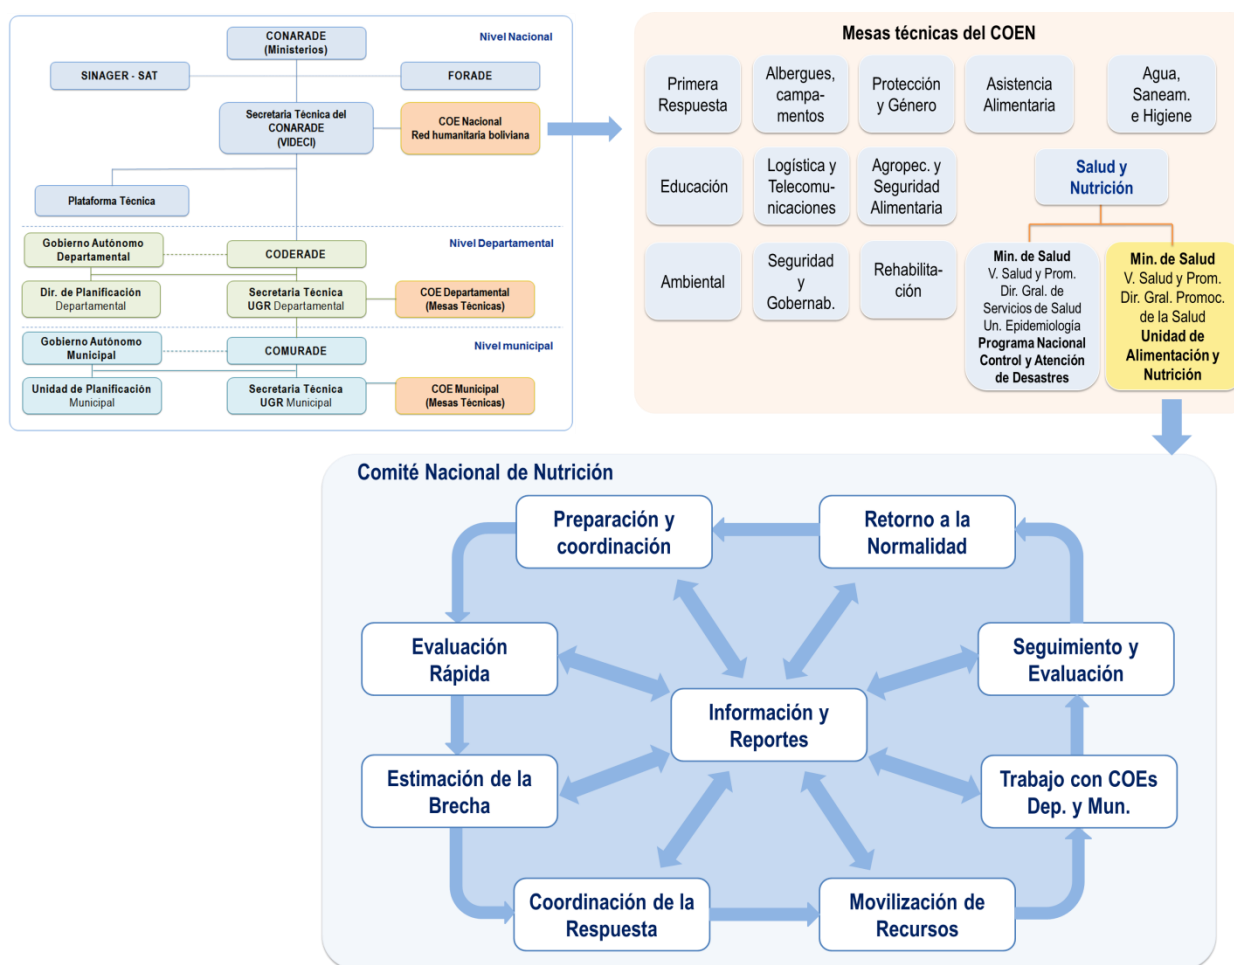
CONARADE (Ministerios)

Nivel Nacional

SINAGER - SAT

FORADE

Secretaria Técnica del CONARADE (VIDECI)

COE Nacional Red humanitaria boliviana

Plataforma Técnica

Gobierno Autónomo Departamental

CODERADE

Nivel Departamental

Dir. de Planificación Departamental

Secretaria Técnica UGR Departamental

COE Departamental (Mesas Técnicas)

Gobierno Autónomo Municipal

COMURADE

Nivel municipal

Unidad de Planificación Municipal

Secretaria Técnica UGR Municipal

COE Municipal (Mesas Técnicas)

Mesas técnicas del COEN

Primera Respuesta

Albergues, campamentos

Protección y Género

Asistencia Alimentaria

Agua, Saneam. e Higiene

Educación

Logística y Telecomunicaciones

Agropec. y Seguridad Alimentaria

Salud y Nutrición

Ambiental

Seguridad y Gobernab.

Rehabilitación

Min. de Salud V. Salud y Prom. Dir. Gral. de Servicios de Salud Un. Epidemiología Programa Nacional Control y Atención de Desastres

Min. de Salud V. Salud y Prom. Dir. Gral. Promoc. de la Salud Unidad de Alimentación y Nutrición

Comité Nacional de Nutrición

Preparación y coordinación

Retorno a la Normalidad

Evaluación Rápida

Seguimiento y Evaluación

Información y Reportes

Estimación de la Brecha

Trabajo con COEs Dep. y Mun.

Coordinación de la Respuesta

Movilización de Recursos